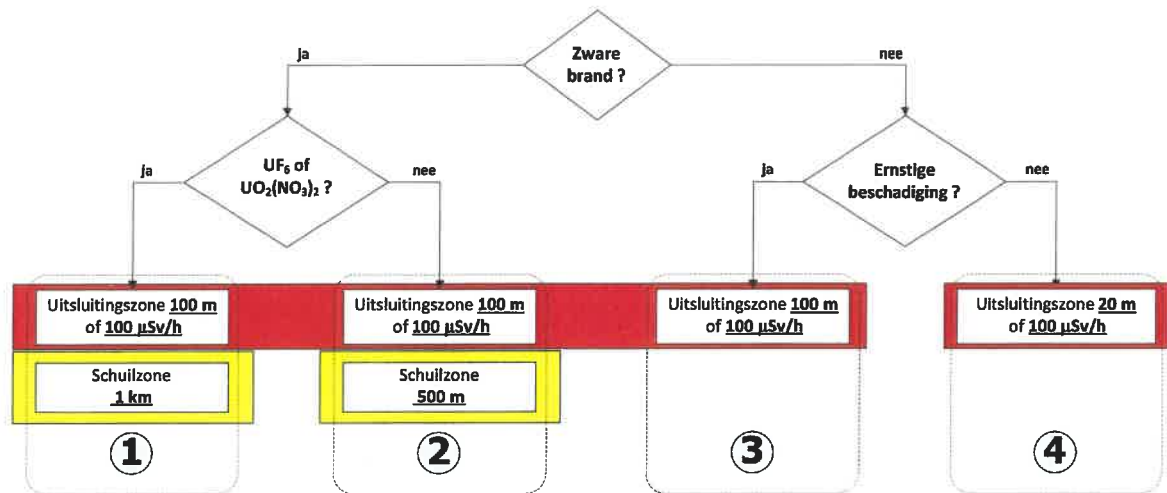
Zware brand ?

ja

nee

$UF_6$ of $UO_2(NO_3)_2$ ?

ja

nee

Ernstige beschadiging ?

ja

nee

Uitsluitingszone 100 m of 100 µSv/h

Schuilzone 1 km

①

Uitsluitingszone 100 m of 100 µSv/h

Schuilzone 500 m

②

Uitsluitingszone 100 m of 100 µSv/h

③

Uitsluitingszone 20 m of 100 µSv/h

④